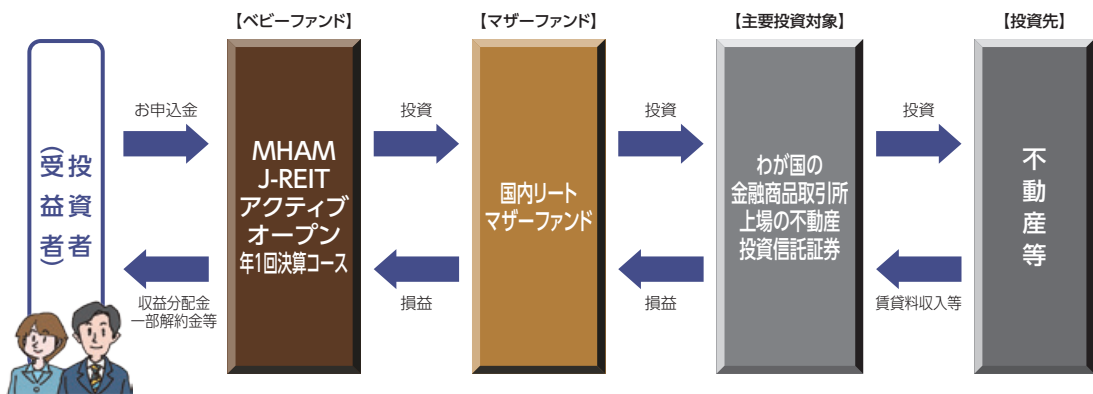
投資者
（受益者）

お申込金

収益分配金
一部解約金等

【ベビーファンド】

MHAM
J-REIT
アクティブ
オープン
年1回決算コース

投資

損益

【マザーファンド】

国内リート
マザーファンド

投資

損益

【主要投資対象】

わが国の
金融商品取引所
上場の不動産
投資信託証券

投資

賃貸料収入等

【投資先】

不
動
産
等